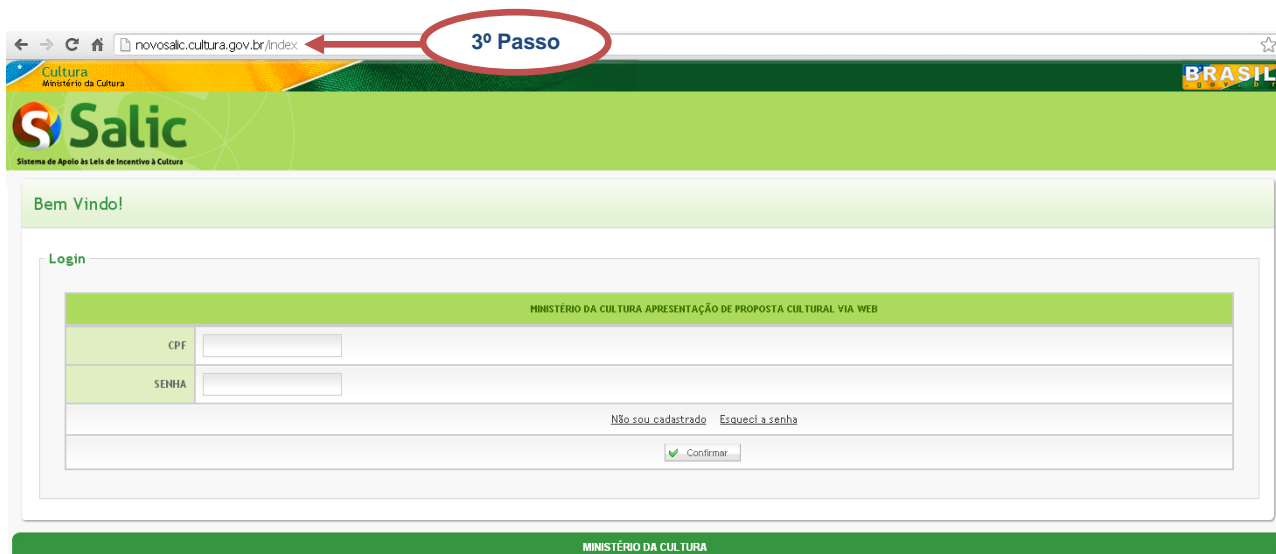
novosalic.cultura.gov.br/index

3º Passo

Cultura
Ministério da Cultura

BRASIL
governo federal

Salic
Sistema de Apoio às Leis de Incentivo à Cultura

Bem Vindo!

Login

| MINISTÉRIO DA CULTURA APRESENTAÇÃO DE PROPOSTA CULTURAL VIA WEB | |
|---|---|
| CPF | |
| SENHA | |
| Não sou cadastrado Esqueci a senha | |
| Confirmar | |

MINISTÉRIO DA CULTURA